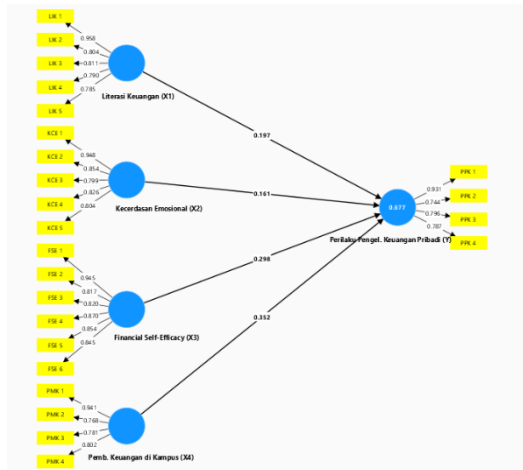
LIK 1
LIK 2
LIK 3
LIK 4
LIK 5
0.958
0.804
0.811
0.790
0.785
Literasi Keuangan (X1)

KCE 1
KCE 2
KCE 3
KCE 4
KCE 5
0.948
0.854
0.799
0.826
0.804
Kecerdasan Emosional (X2)

FSE 1
FSE 2
FSE 3
FSE 4
FSE 5
FSE 6
0.945
0.817
0.820
0.870
0.854
0.845
Financial Self-Efficacy (X3)

PMK 1
PMK 2
PMK 3
PMK 4
0.941
0.768
0.781
0.802
Pemb. Keuangan di Kampus (X4)

0.197
0.161
0.298
0.352

0.677
Perilaku Pengel. Keuangan Pribadi (Y)
0.931
0.744
0.796
0.787
PPK 1
PPK 2
PPK 3
PPK 4